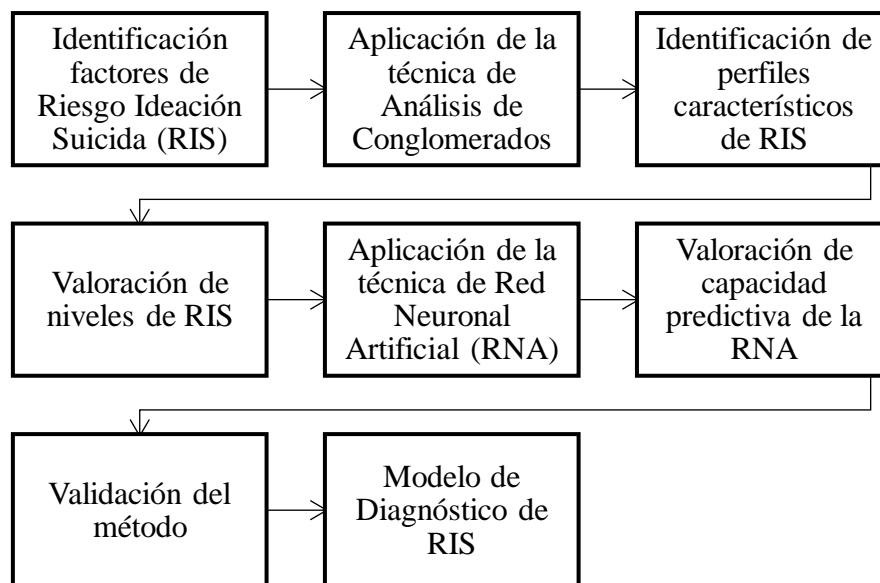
Identificación factores de Riesgo Ideación Suicida (RIS)

Aplicación de la técnica de Análisis de Conglomerados

Identificación de perfiles característicos de RIS

Valoración de niveles de RIS

Aplicación de la técnica de Red Neuronal Artificial (RNA)

Valoración de capacidad predictiva de la RNA

Validación del método

Modelo de Diagnóstico de RIS